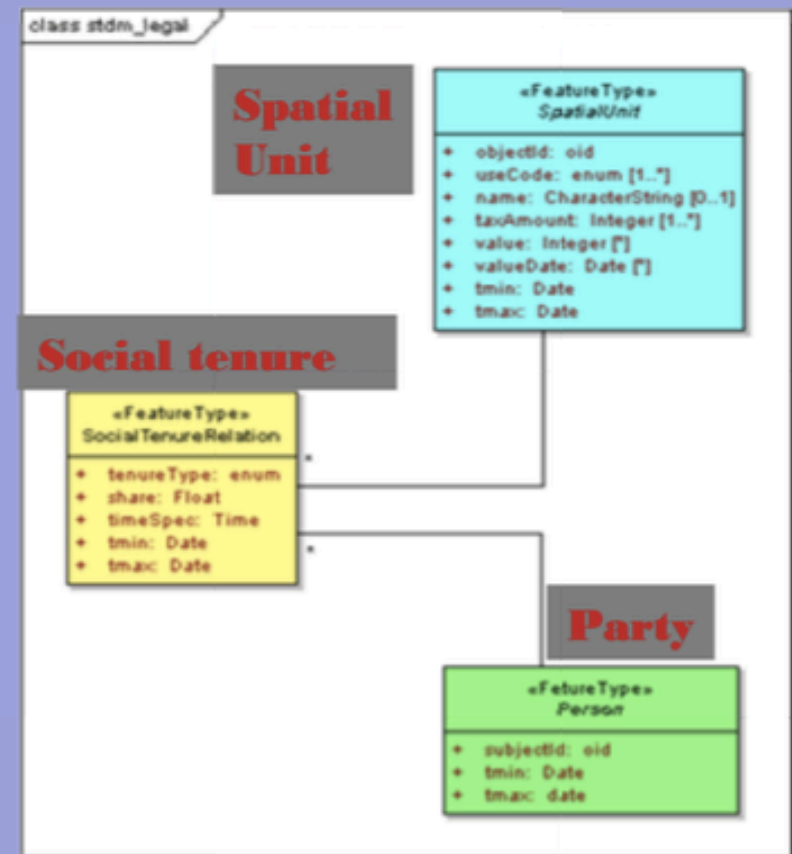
class stdm_legal

Spatial Unit

«FeatureType»
SpatialUnit

+ objectId: oid
+ useCode: enum [1..*]
+ name: CharacterString [0..1]
+ taxAmount: Integer [1..*]
+ value: Integer [*]
+ valueDate: Date [*]
+ tmin: Date
+ tmax: Date

Social tenure

«FeatureType»
SocialTenureRelation

+ tenureType: enum
+ share: Float
+ timeSpec: Time
+ tmin: Date
+ tmax: Date

*

*

Party

«FetureType»
Person

+ subjectId: oid
+ tmin: Date
+ tmax: date